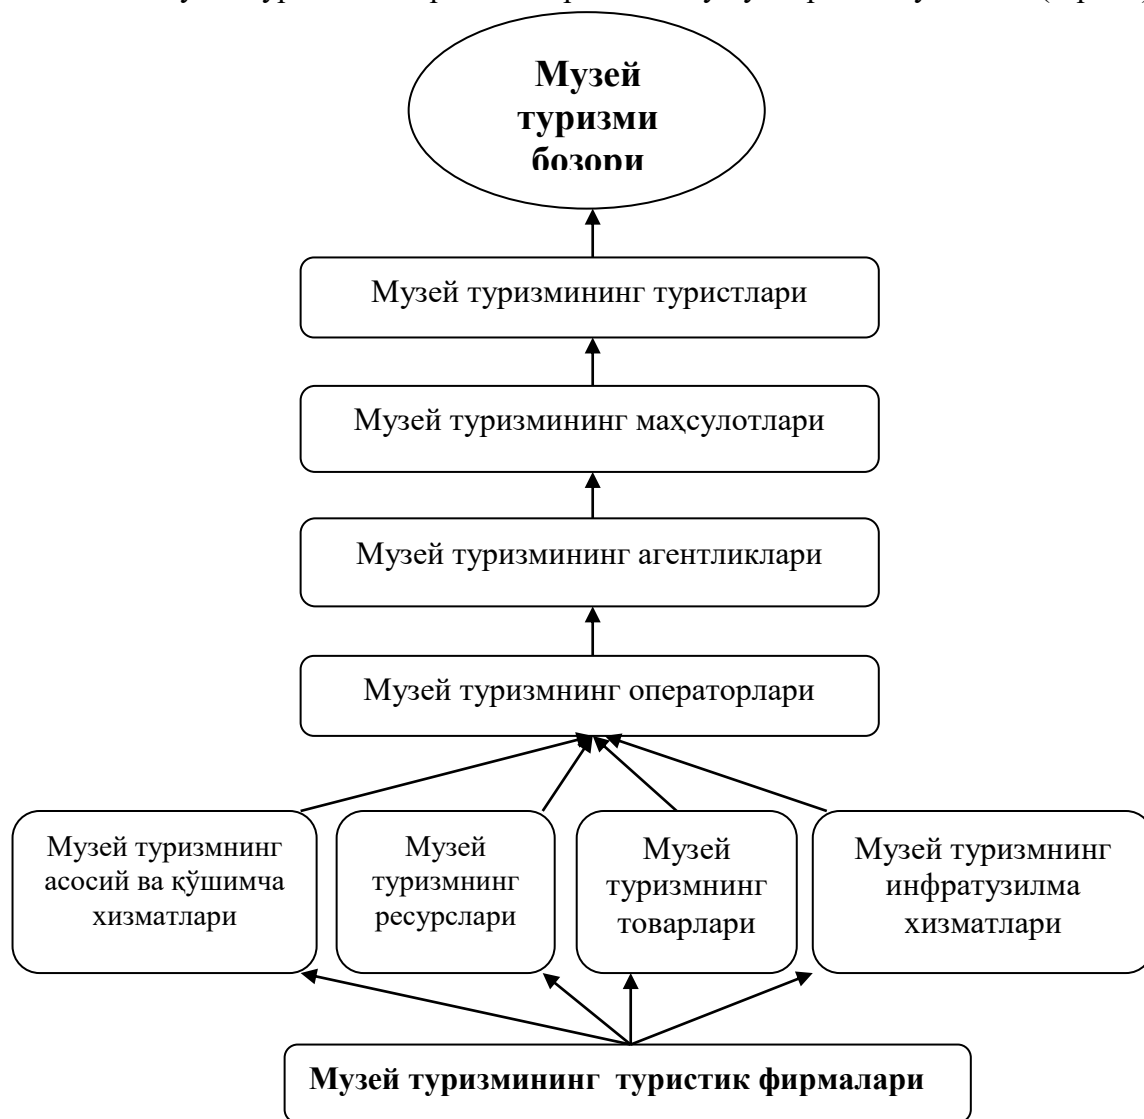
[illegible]

Музей туризми бозори

Музей туризмининг туристлари

Музей туризмининг маҳсулотлари

Музей туризмининг агентликлари

Музей туризмнинг операторлари

Музей туризмнинг асосий ва қўшимча хизматлари

Музей туризмнинг ресурслари

Музей туризмнинг товарлари

Музей туризмнинг инфратузилма хизматлари

Музей туризмининг туристик фирмалари